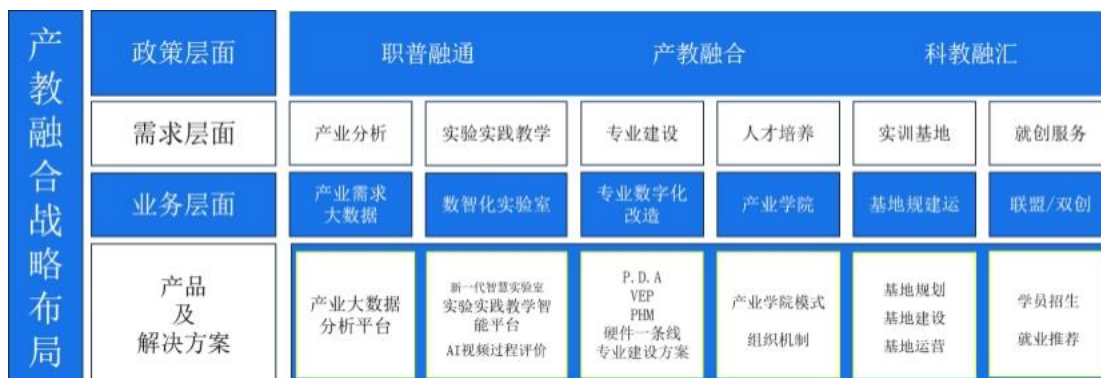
产教融合战略布局

| 政策层面 | 职普融通 | 产教融合 | 科教融汇 |
|---|---|---|---|

| 需求层面 | 产业分析 | 实验实践教学 | 专业建设 | 人才培养 | 实训基地 | 就创服务 |
|---|---|---|---|---|---|---|
| 业务层面 | 产业需求大数据 | 数智化实验室 | 专业数字化改造 | 产业学院 | 基地规建运 | 联盟/双创 |
| 产品及解决方案 | 产业大数据分析平台 | 新一代智慧实验室 实验实践教学智能平台 AI视频过程评价 | P.D.A VEP PHM 硬件一条线 专业建设方案 | 产业学院模式 组织机制 | 基地规划 基地建设 基地运营 | 学员招生 就业推荐 |